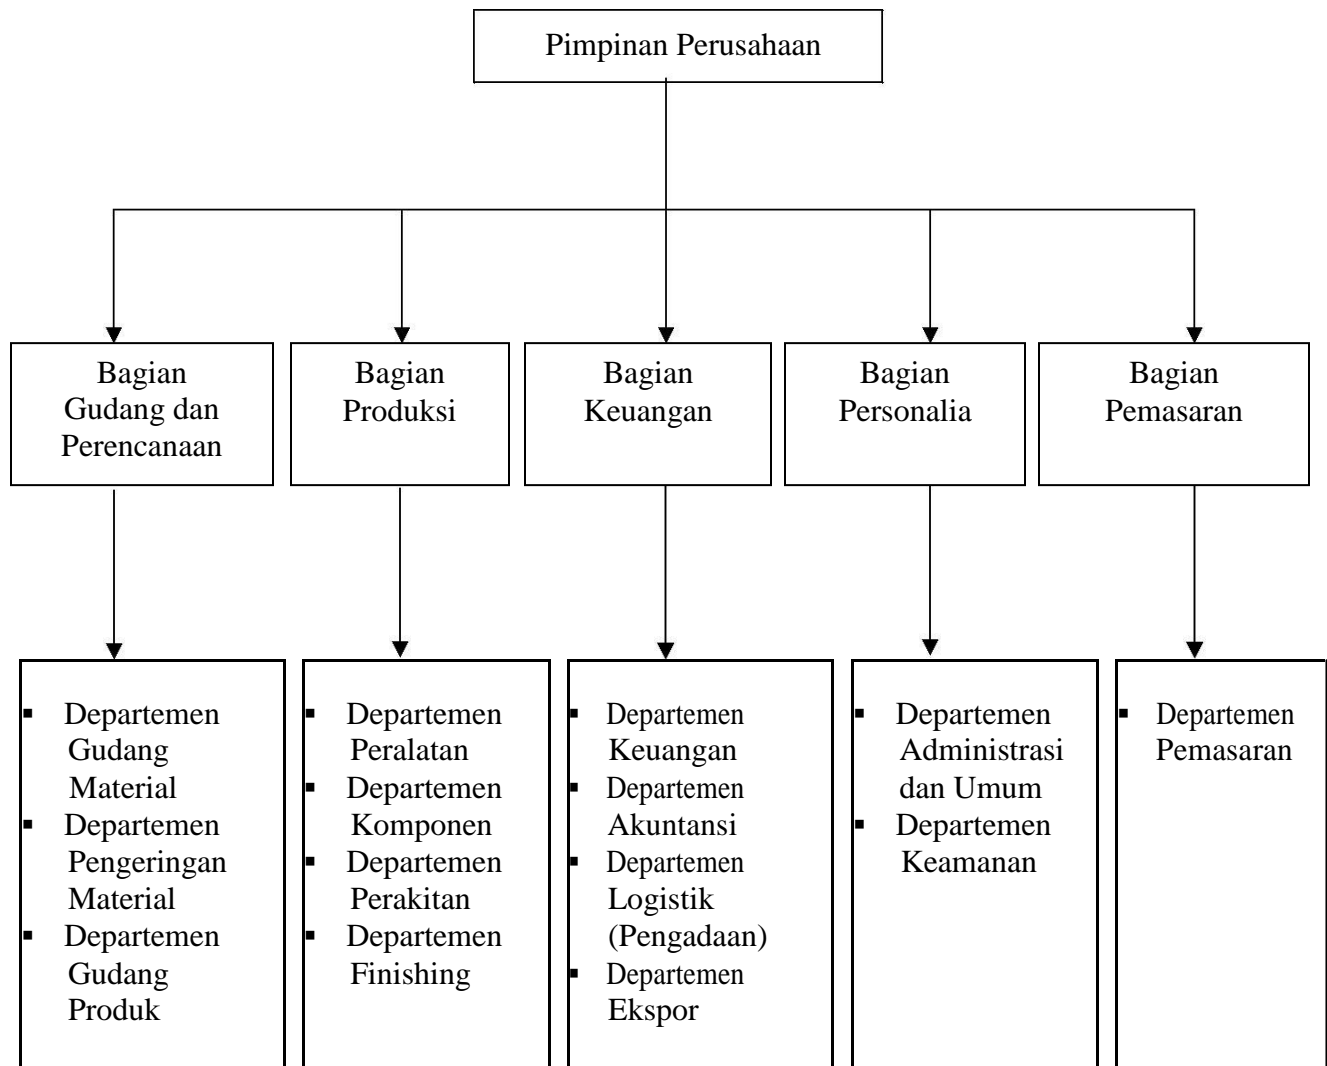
Pimpinan Perusahaan

Bagian Gudang dan Perencanaan

Bagian Produksi

Bagian Keuangan

Bagian Personalia

Bagian Pemasaran

- Departemen Gudang Material
- Departemen Pengeringan Material
- Departemen Gudang Produk

- Departemen Peralatan
- Departemen Komponen
- Departemen Perakitan
- Departemen Finishing

- Departemen Keuangan
- Departemen Akuntansi
- Departemen Logistik (Pengadaan)
- Departemen Ekspor

- Departemen Administrasi dan Umum
- Departemen Keamanan

- Departemen Pemasaran